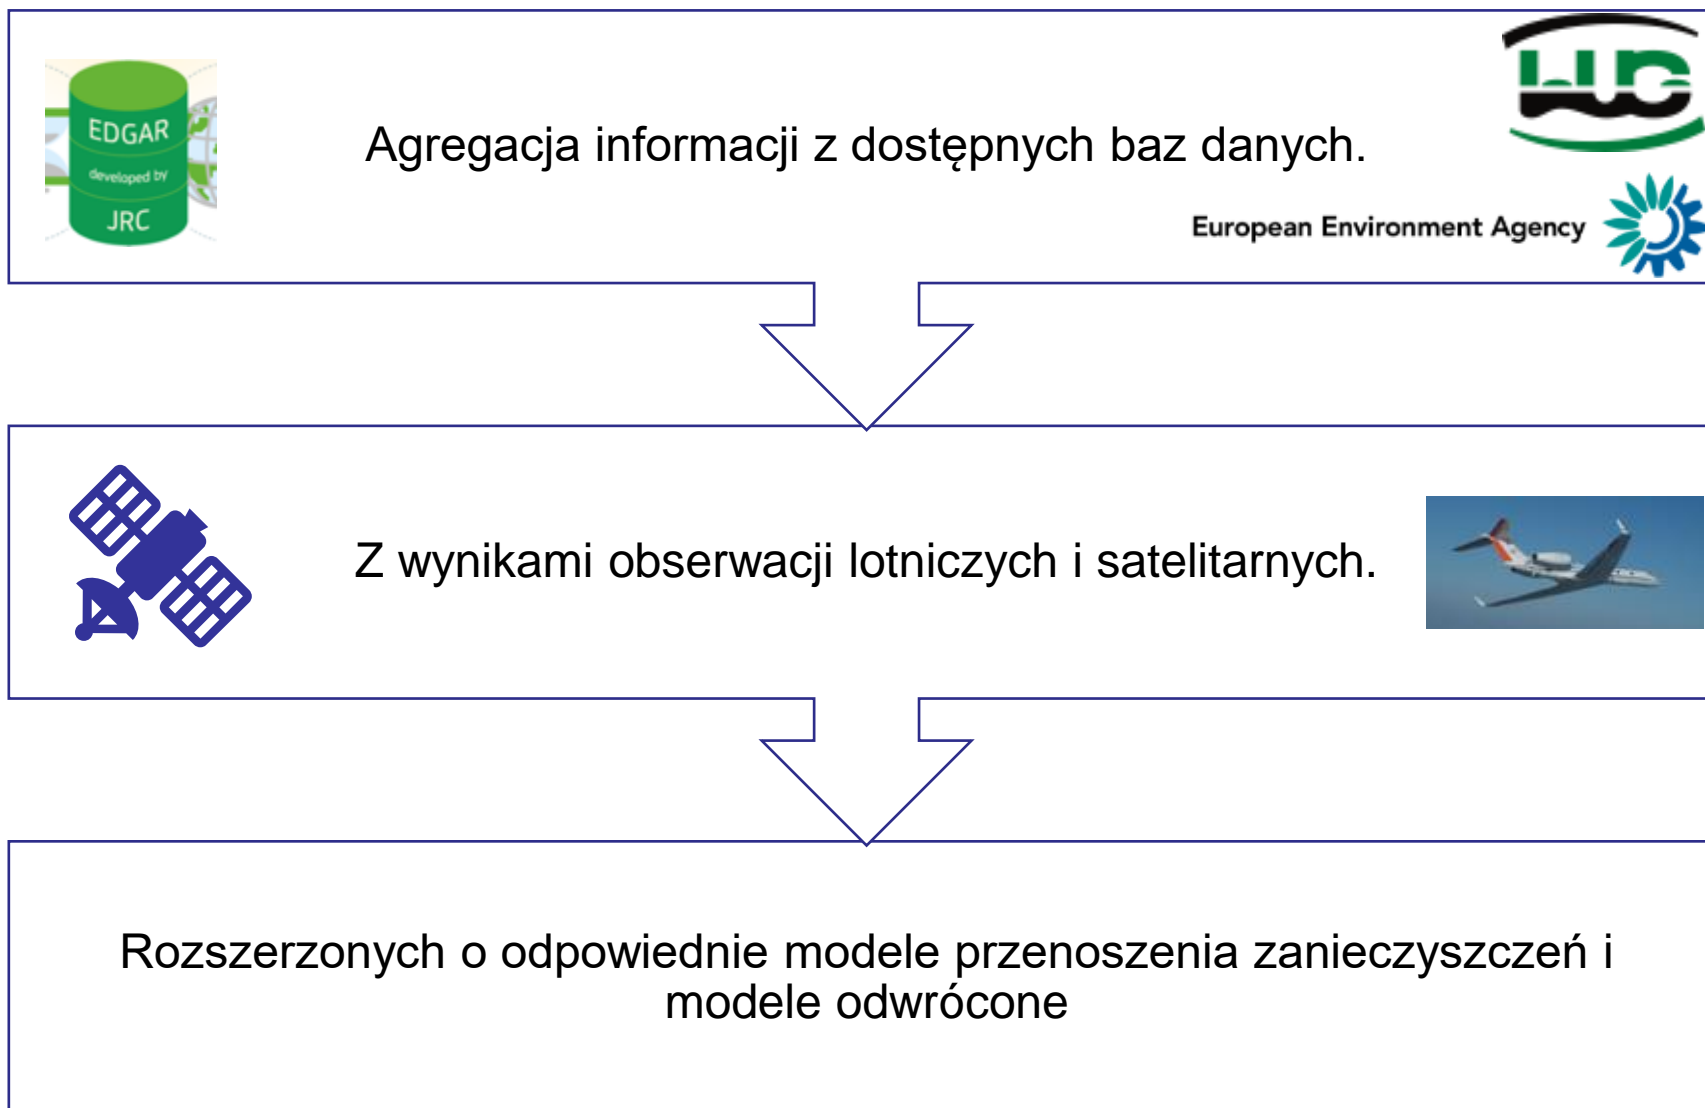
EDGAR
developed by
JRC

Agregacja informacji z dostępnych baz danych.

European Environment Agency

Z wynikami obserwacji lotniczych i satelitarnych.

Rozszerzonych o odpowiednie modele przenoszenia zanieczyszczeń i modele odwrócone